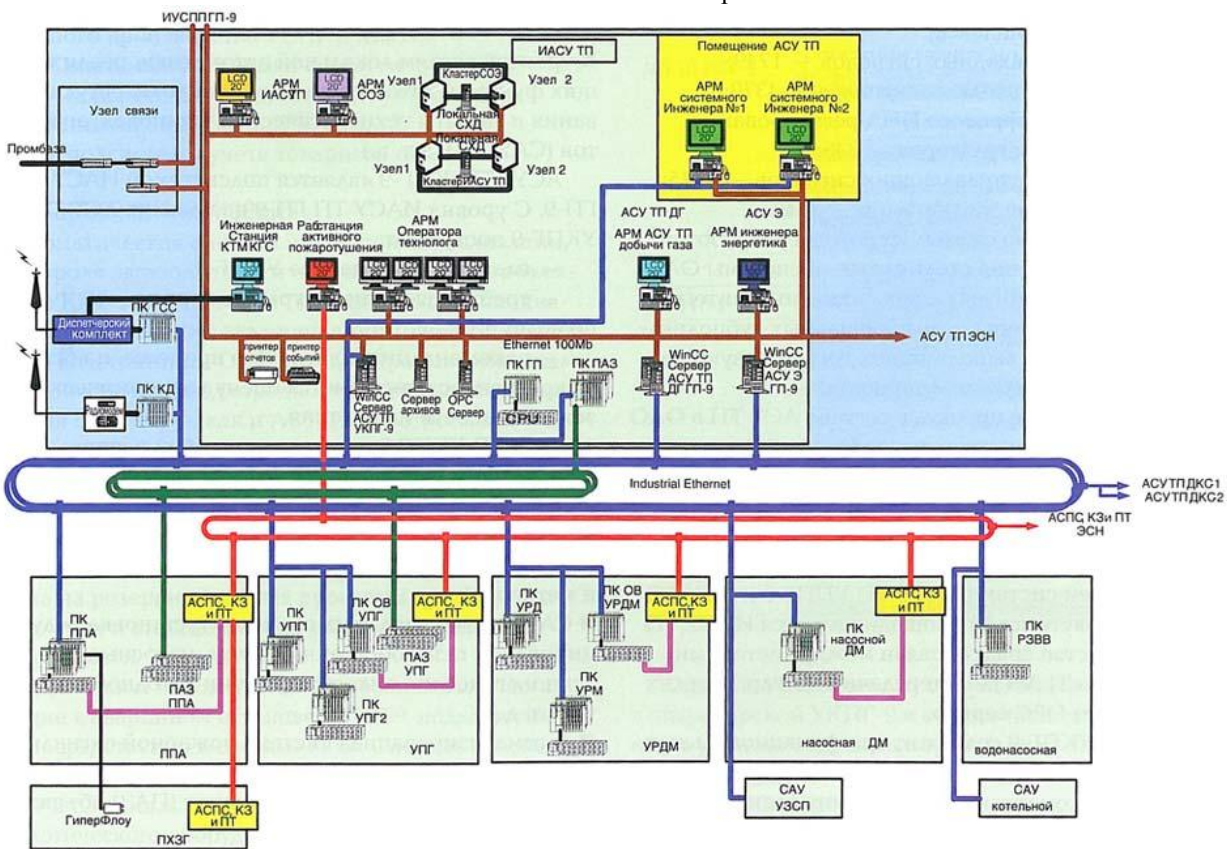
ИУСППГП-9

ИАСУ ТП

Помещение АСУ ТП

Узел связи

Промбаза

LCD 20"
АРМ ИАСУП

LCD 20"
АРМ СОЭ

Узел1
КластерСОЭ
Узел 2
Локальная СХД
Локальная СХД
Узел1
Узел 2
КластерАСУ ТП

АРМ системного Инженера №1
LCD 20"

АРМ системного Инженера №2
LCD 20"

Инженерная Станция КТМ КГС

Рабстанция активного пожаротушения

АРМ Оператора технолога

АСУ ТП ДГ
АРМ АСУ ТП добычи газа

АСУ Э
АРМ инженера энергетика

ПК ГСС

Диспетчерский комплект

ПК КД

Радиомодем

принтер отчетов

принтер событий

WinCC Сервер АСУ ТП УКПГ-9

Сервер архивов

OPC Сервер

Ethernet 100Mb

ПК ГП

ПК ПАЗ

WinCC Сервер АСУ ТП ДГ ГП-9

WinCC Сервер АСУ Э ГП-9

АСУ ТП ЭСН

Industrial Ethernet

АСУТПДКС1
АСУТПДКС2

АСПС КЗи ПТ ЭСН

ПК ППА
АСПС, КЗ и ПТ
ПАЗ ППА
ППА

ПК УПП
ПК ОВ УПГ
АСПС, КЗ и ПТ
ПАЗ УПГ
ПК УПГ2
УПГ

ПК УРД
ПК ОВ УРДМ
АСПС,КЗ и ПТ
ПК УРМ
УРДМ

ПК насосной ДМ
АСПС КЗ и ПТ
насосная ДМ

ПК РЗВВ
водонасосная

САУ УЗСП

САУ котельной

ГиперФлоу
АСПС, КЗ и ПТ
ПХЗГ